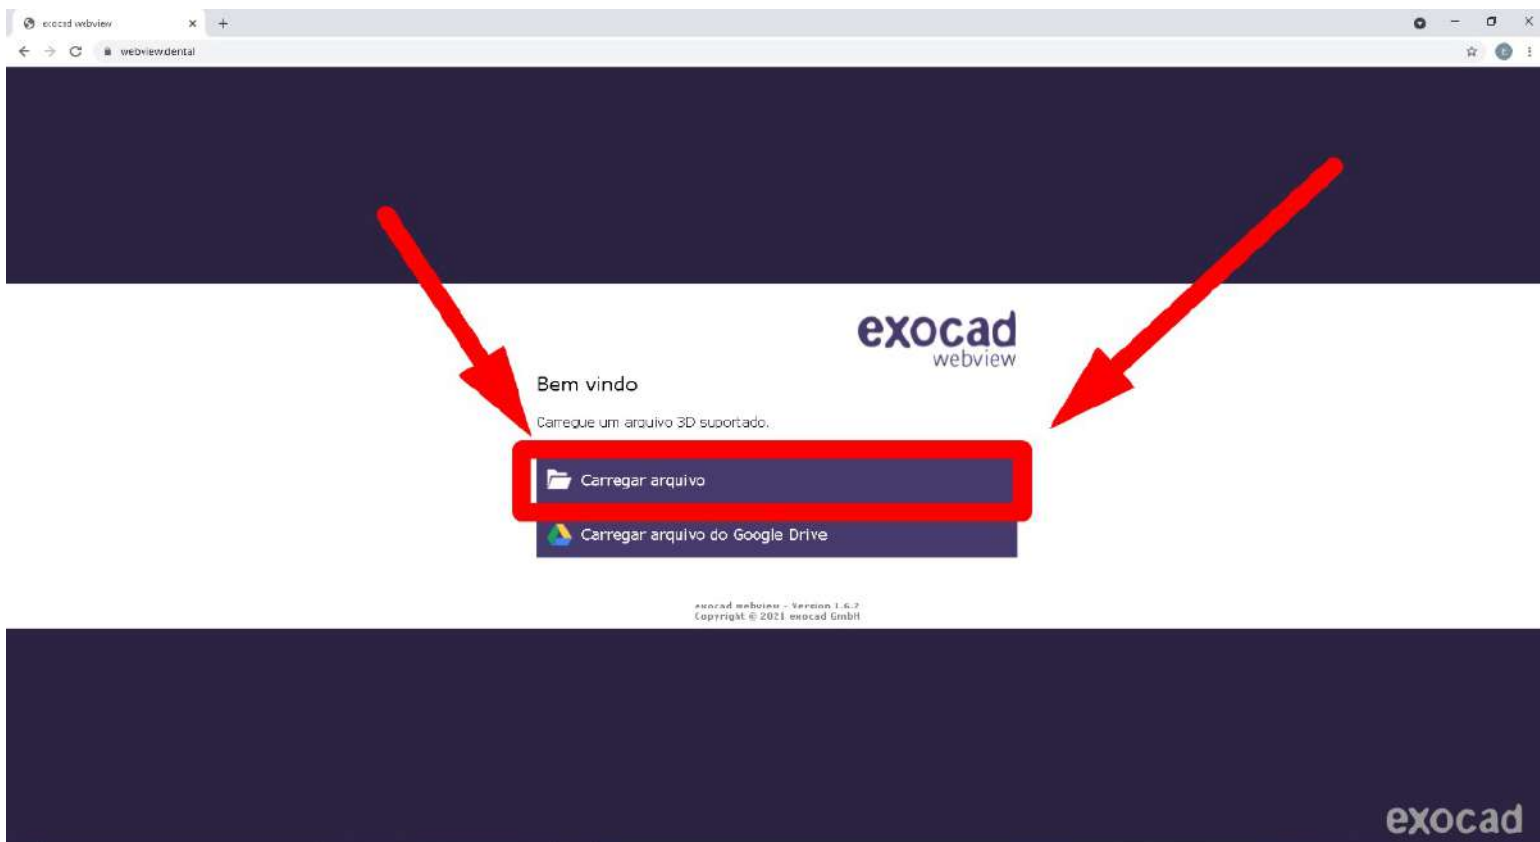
exocad webview
webview.dental

exocad
webview

Bem vindo

Carregue um arquivo 3D suportado.

Carregar arquivo

Carregar arquivo do Google Drive

exocad webview - Version 1.6.2
Copyright © 2021 exocad GmbH

exocad